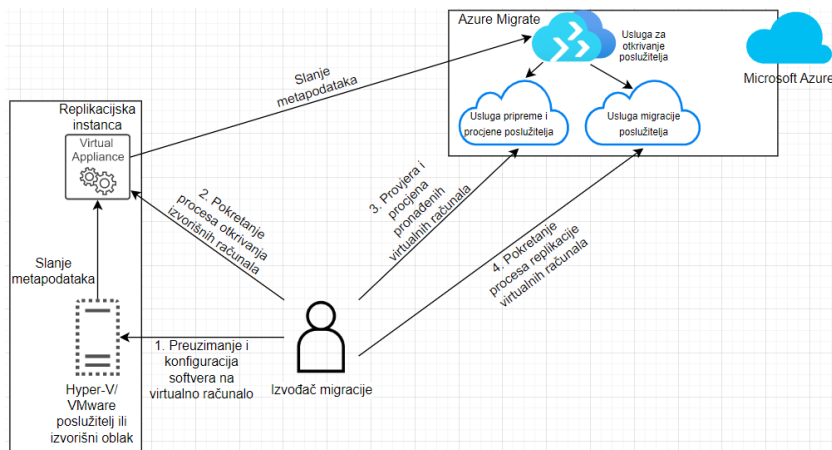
Azure Migrate

Usluga za otkrivanje poslužitelja

Microsoft Azure

Usluga pripreme i procjene poslužitelja

Usluga migracije poslužitelja

Slanje metapodataka

Replikacijska instanca

Virtual Appliance

2. Pokretanje procesa otkrivanja izvorišnih računala

3. Provjera i procjena pronađenih virtualnih računala

4. Pokretanje procesa replikacije virtualnih računala

Slanje metapodataka

1. Preuzimanje i konfiguracija softvera na virtualno računalo

Izvođač migracije

Hyper-V/ VMware poslužitelj ili izvorišni oblak